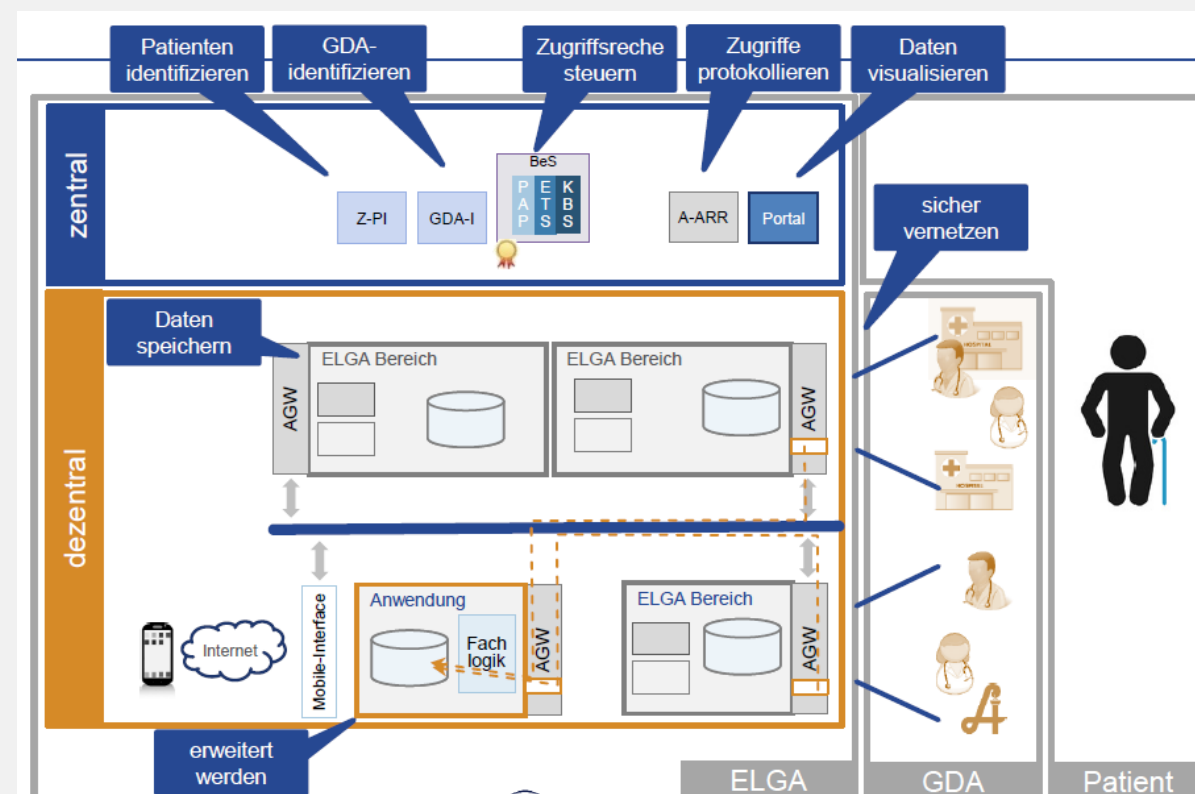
Patienten identifizieren

GDA-identifizieren

Zugriffsreche steuern

Zugriffe protokollieren

Daten visualisieren

zentral

Z-PI

GDA-I

BeS

P A P

E T S

K B S

A-ARR

Portal

sicher vernetzen

dezentral

Daten speichern

AGW

ELGA Bereich

ELGA Bereich

AGW

Internet

Mobile-Interface

Anwendung

Fach logik

AGW

ELGA Bereich

AGW

erweitert werden

ELGA

GDA

Patient